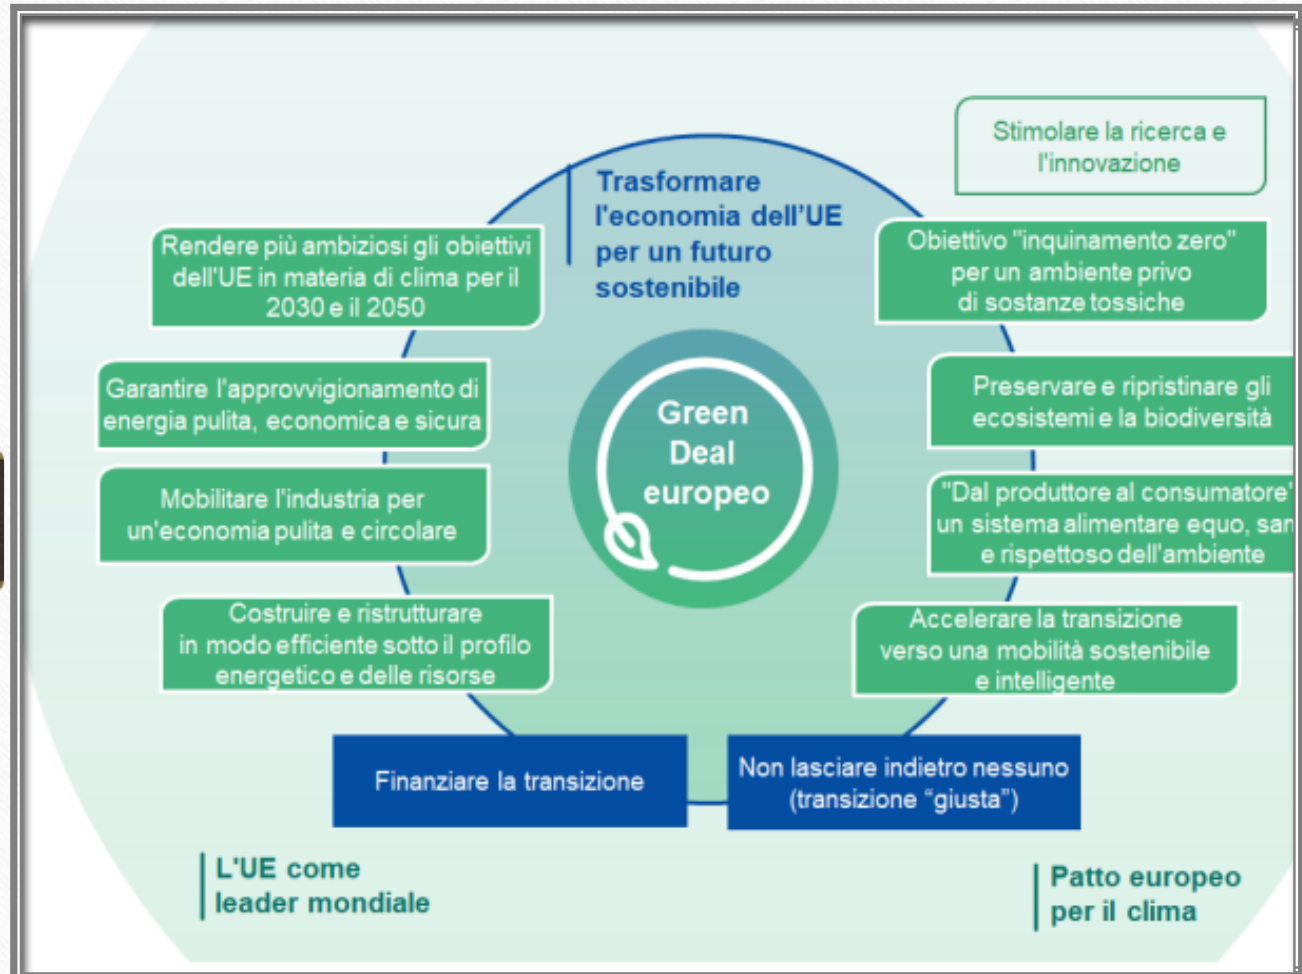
Trasformare l'economia dell'UE per un futuro sostenibile

Stimolare la ricerca e l'innovazione

Rendere più ambiziosi gli obiettivi dell'UE in materia di clima per il 2030 e il 2050

Obiettivo "inquinamento zero" per un ambiente privo di sostanze tossiche

Garantire l'approvvigionamento di energia pulita, economica e sicura

Green Deal europeo

Preservare e ripristinare gli ecosistemi e la biodiversità

Mobilitare l'industria per un'economia pulita e circolare

"Dal produttore al consumatore" un sistema alimentare equo, san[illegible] e rispettoso dell'ambiente

Costruire e ristrutturare in modo efficiente sotto il profilo energetico e delle risorse

Accelerare la transizione verso una mobilità sostenibile e intelligente

Finanziare la transizione

Non lasciare indietro nessuno (transizione "giusta")

L'UE come leader mondiale

Patto europeo per il clima